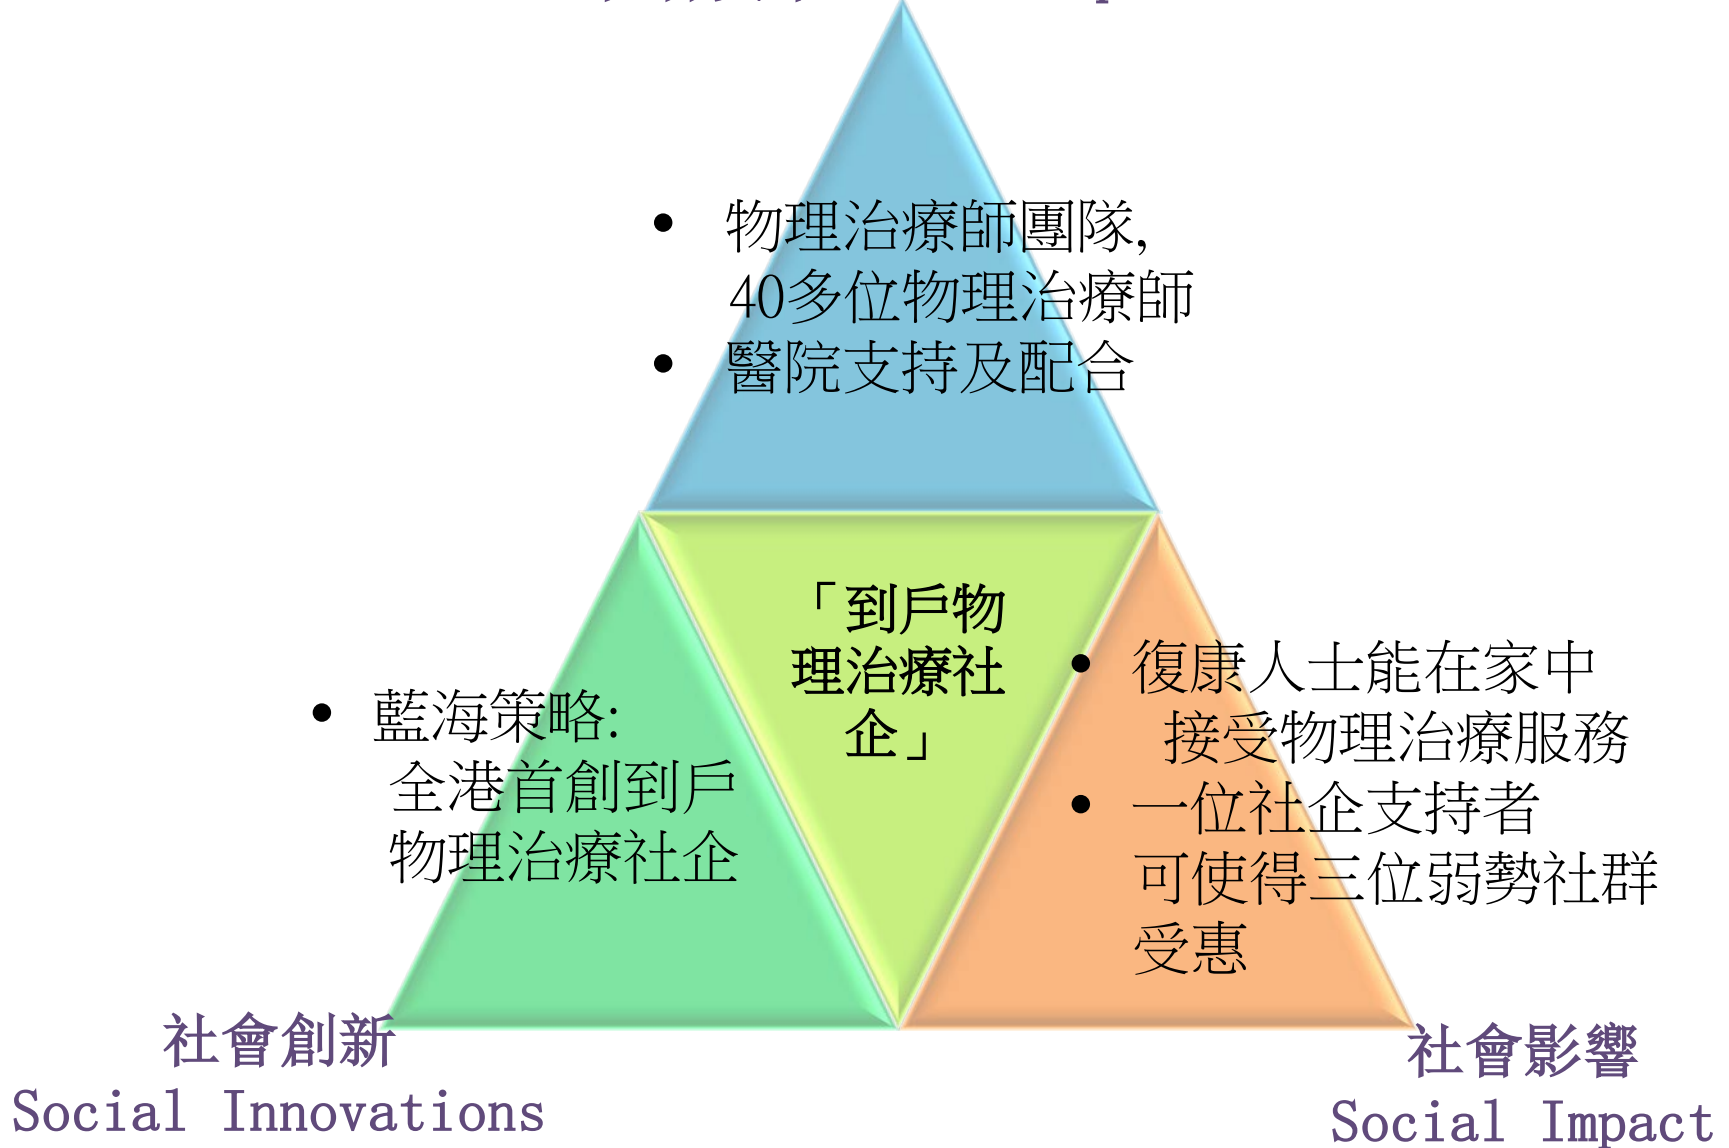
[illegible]

• 物理治療師團隊,
40多位物理治療師
• 醫院支持及配合

「到戶物理治療社企」

• 藍海策略:
全港首創到戶物理治療社企

• 復康人士能在家中接受物理治療服務
• 一位社企支持者可使得三位弱勢社群受惠

社會創新
Social Innovations

社會影響
Social Impact